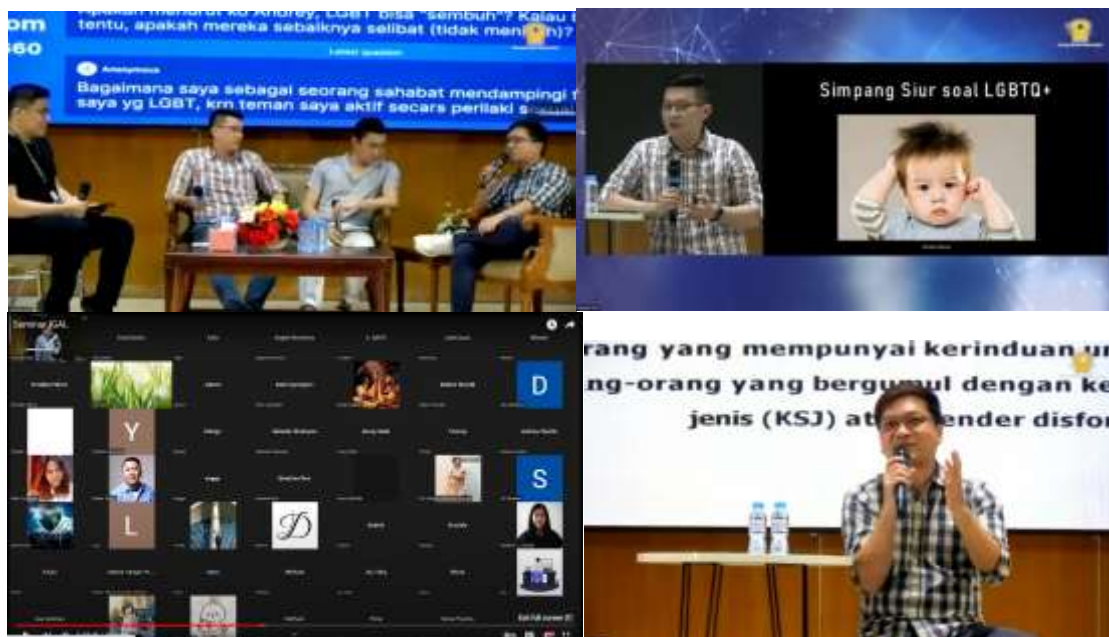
om
560

Apakah menurut ko Andrey, LGBT bisa "sembuh"? Kalau t tentu, apakah mereka sebaiknya selibat (tidak meni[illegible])?

Latest question

Anonymous

Bagaimana saya sebagai seorang sahabat mendampingi t saya yg LGBT, krn teman saya aktif secara perilaki s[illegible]

Simpang Siur soal LGBTQ+

Seminar IGAL

D

Y

S

L

D

orang yang mempunyai kerinduan u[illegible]
ng-orang yang bergumul dengan ke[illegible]
jenis (KSJ) at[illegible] ender disfor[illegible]